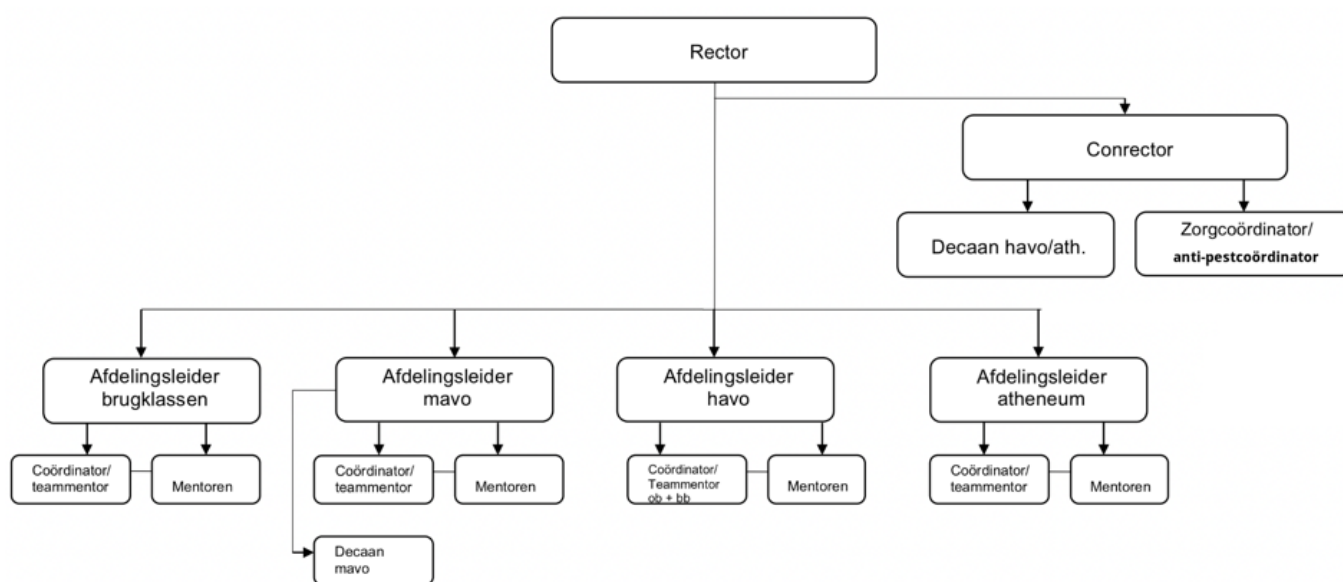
Rector

Conrector

Decaan havo/ath.

Zorgcoördinator/ anti-pestcoördinator

Afdelingsleider brugklassen

Coördinator/ teammentor

Mentoren

Afdelingsleider mavo

Coördinator/ teammentor

Mentoren

Decaan mavo

Afdelingsleider havo

Coördinator/ Teammentor ob + bb

Mentoren

Afdelingsleider atheneum

Coördinator/ teammentor

Mentoren